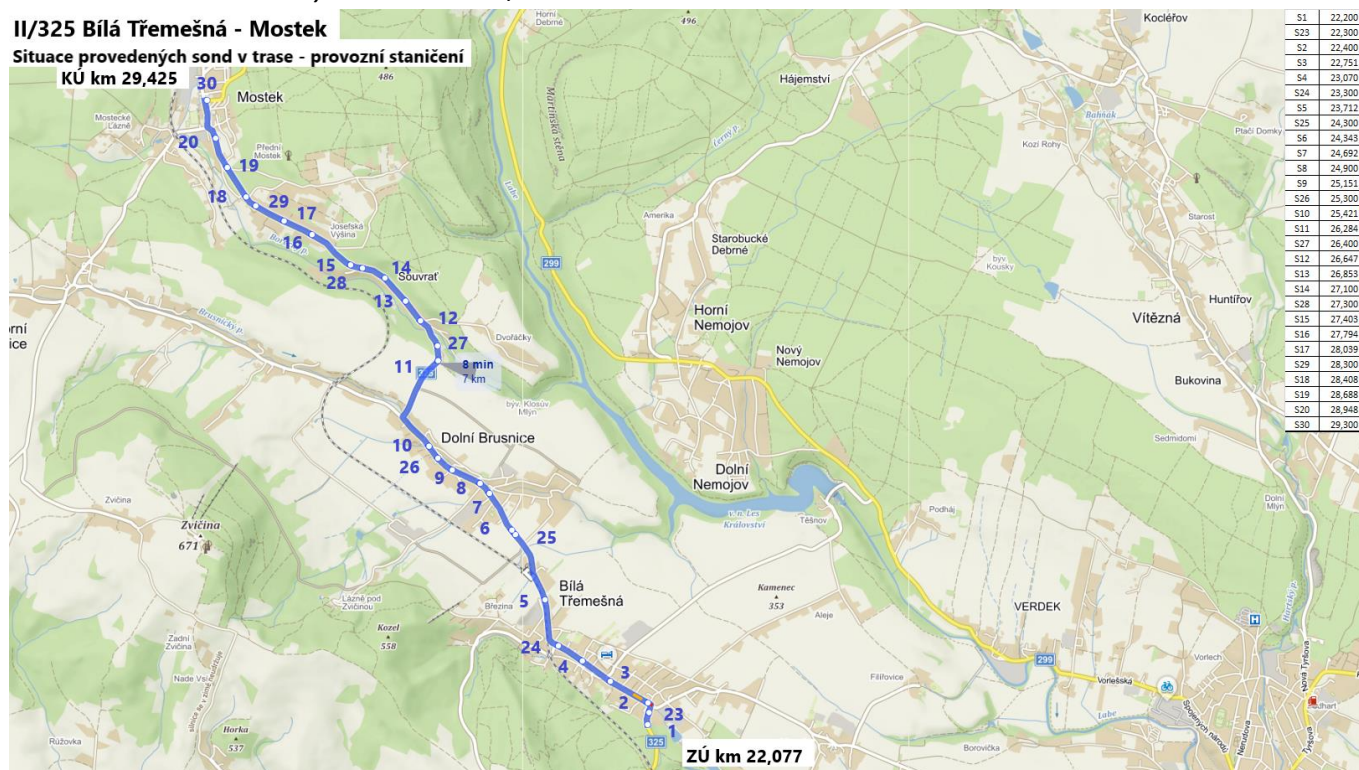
II/325 Bílá Třemešná - Mostek
Situace provedených sond v trase - provozní staničení
KÚ km 29,425

| S1 | 22,200 |
|---|---|
| S23 | 22,300 |
| S2 | 22,400 |
| S3 | 22,751 |
| S4 | 23,070 |
| S24 | 23,300 |
| S5 | 23,712 |
| S25 | 24,300 |
| S6 | 24,343 |
| S7 | 24,692 |
| S8 | 24,900 |
| S9 | 25,151 |
| S26 | 25,300 |
| S10 | 25,421 |
| S11 | 26,284 |
| S27 | 26,400 |
| S12 | 26,647 |
| S13 | 26,853 |
| S14 | 27,100 |
| S28 | 27,300 |
| S15 | 27,403 |
| S16 | 27,794 |
| S17 | 28,039 |
| S29 | 28,300 |
| S18 | 28,408 |
| S19 | 28,688 |
| S20 | 28,948 |
| S30 | 29,300 |

30
Mostek
486
Mostecké Lázně
Přední Mostek
20
19
18
29
17
Josefská Výšina
16
15
28
14
Souvrať
13
12
27
11
8 min
7 km
Dvořáčky
byv. Klosův Mlýn
Brusnický p.
10
26
Dolní Brusnice
9
8
7
6
25
Zvičina
Zvičina
671
5
Bílá Třemešná
Březina
Lázně pod Zvičinou
Kozel
558
Zadní Zvičina
Nade Vsí
Horka
537
Růžkova
24
4
3
2
23
1
325
ZÚ km 22,077
Horní Debrné
496
Martinská stěna
Labe
Amerika
299
Hájemství
Starobucké Debrné
Horní Nemojov
Nový Nemojov
Dolní Nemojov
Těšnov
Kamenec
353
Aleje
Fiilřovice
Podháj
Borovička
Kocléřov
Bahňák
Kozí Rohy
Ptačí Domky
Starost
byv. Kousky
Huntířov
Vítězná
Bukovina
Sedmidomí
Dolní Mlýn
VERDEK
Vorlech
Vorlešská
Labe
299
Nerudova
Horní
ice